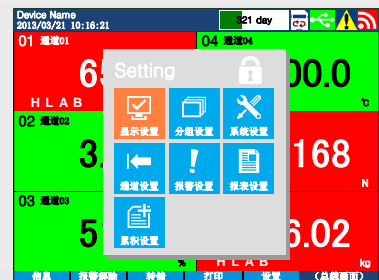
Device Name
2013/03/21 10:16:21
321 day
01 通道01
65
H L A B
02 通道02
3.
03 通道03
5
%
04 通道04
00.0
℃
168
N
6.02
kg
H L A B
Setting
显示设置
分组设置
系统设置
通道设置
报警设置
报表设置
累积设置
信息
报警翻转
封锁
打印
设置
总貌画面